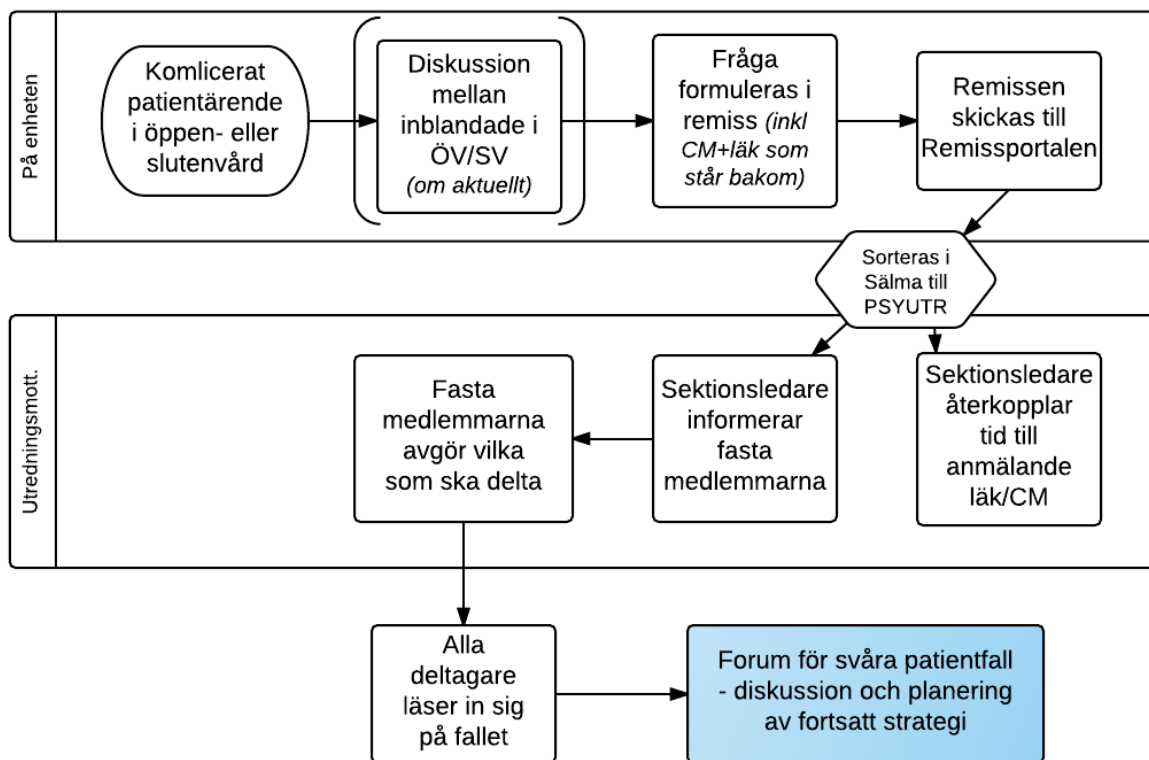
På enheten

Komlicerat patientärende i öppen- eller slutenvård

Diskussion mellan inblandade i ÖV/SV (om aktuellt)

Fråga formuleras i remiss (inkl CM+läk som står bakom)

Remissen skickas till Remissportalen

Sorteras i Sälma till PSYUTR

Utredningsmott.

Fasta medlemmarna avgör vilka som ska delta

Sektionsledare informerar fasta medlemmarna

Sektionsledare återkopplar tid till anmälande läk/CM

Alla deltagare läser in sig på fallet

Forum för svåra patientfall - diskussion och planering av fortsatt strategi